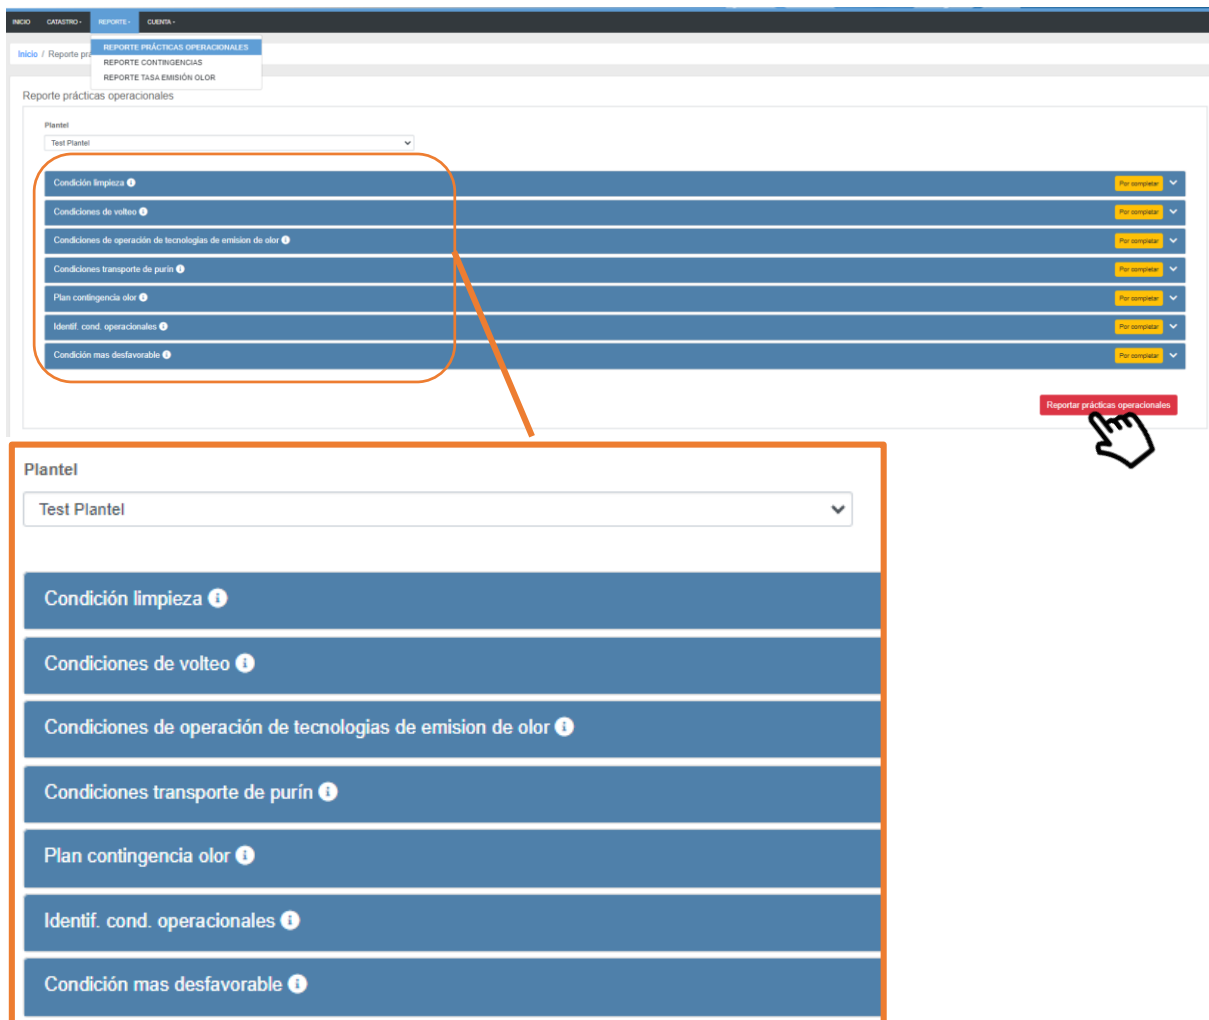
INICIO CATASTRO ▾ REPORTE ▾ CUENTA ▾

REPORTE PRÁCTICAS OPERACIONALES
REPORTE CONTINGENCIAS
REPORTE TASA EMISIÓN OLOR

Inicio / Reporte pr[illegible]

Reporte prácticas operacionales

Plantel

Test Plantel

Condición limpieza Por completar
Condiciones de volteo Por completar
Condiciones de operación de tecnologias de emision de olor Por completar
Condiciones transporte de purín Por completar
Plan contingencia olor Por completar
Identif. cond. operacionales Por completar
Condición mas desfavorable Por completar

Reportar prácticas operacionales

Plantel

Test Plantel

Condición limpieza
Condiciones de volteo
Condiciones de operación de tecnologias de emision de olor
Condiciones transporte de purín
Plan contingencia olor
Identif. cond. operacionales
Condición mas desfavorable